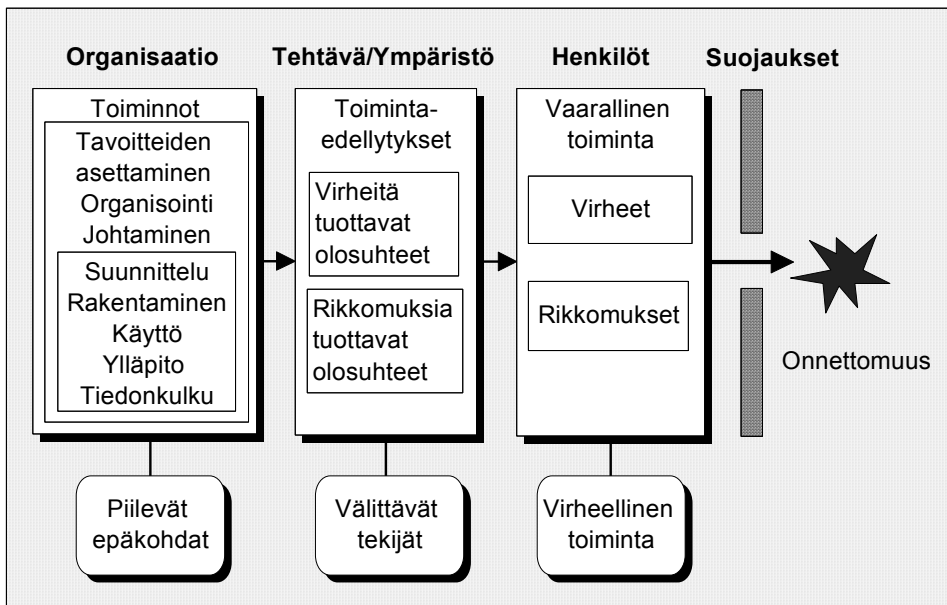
Organisaatio

Toiminnot

Tavoitteiden asettaminen
Organisointi
Johtaminen

Suunnittelu
Rakentaminen
Käyttö
Ylläpito
Tiedonkulku

Piilevät epäkohdat

Tehtävä/Ympäristö

Toimintaedellytykset

Virheitä tuottavat olosuhteet

Rikkomuksia tuottavat olosuhteet

Välittävät tekijät

Henkilöt

Vaarallinen toiminta

Virheet

Rikkomukset

Virheellinen toiminta

Suojaukset

Onnettomuus